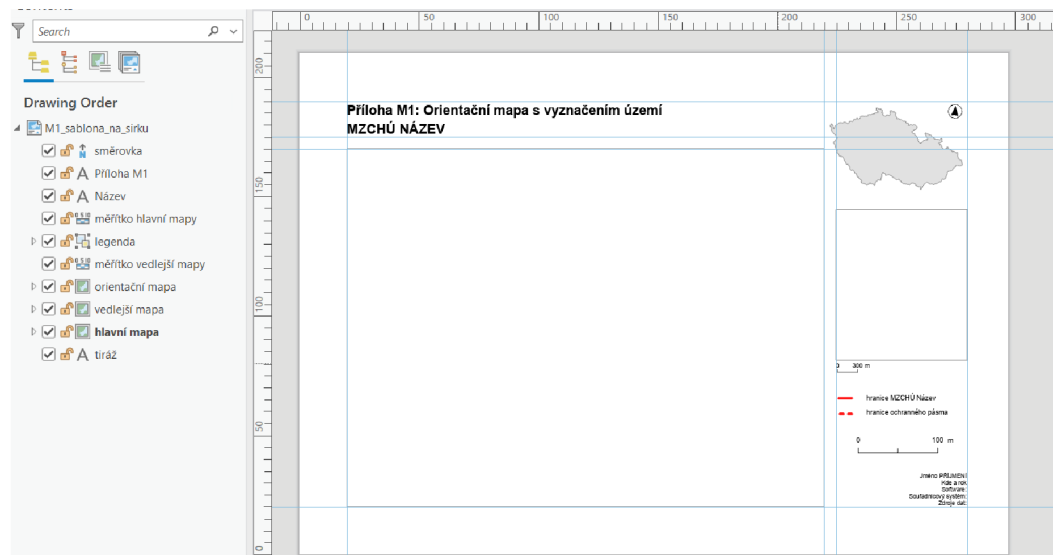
Search

Drawing Order

M1_sablona_na_sirku
směrovka
Příloha M1
Název
měřítko hlavní mapy
legenda
měřítko vedlejší mapy
orientační mapa
vedlejší mapa
hlavní mapa
tiráž

0 50 100 150 200 250 300

200
150
100
50
0

Příloha M1: Orientační mapa s vyznačením území
MZCHÚ NÁZEV

0 300 m

hranice MZCHÚ Název
hranice ochranného pásma

0 100 m

Jméno PŘÍJMENÍ
Kdo a rok
Software:
Souřadnicový systém:
Zdroje dat: